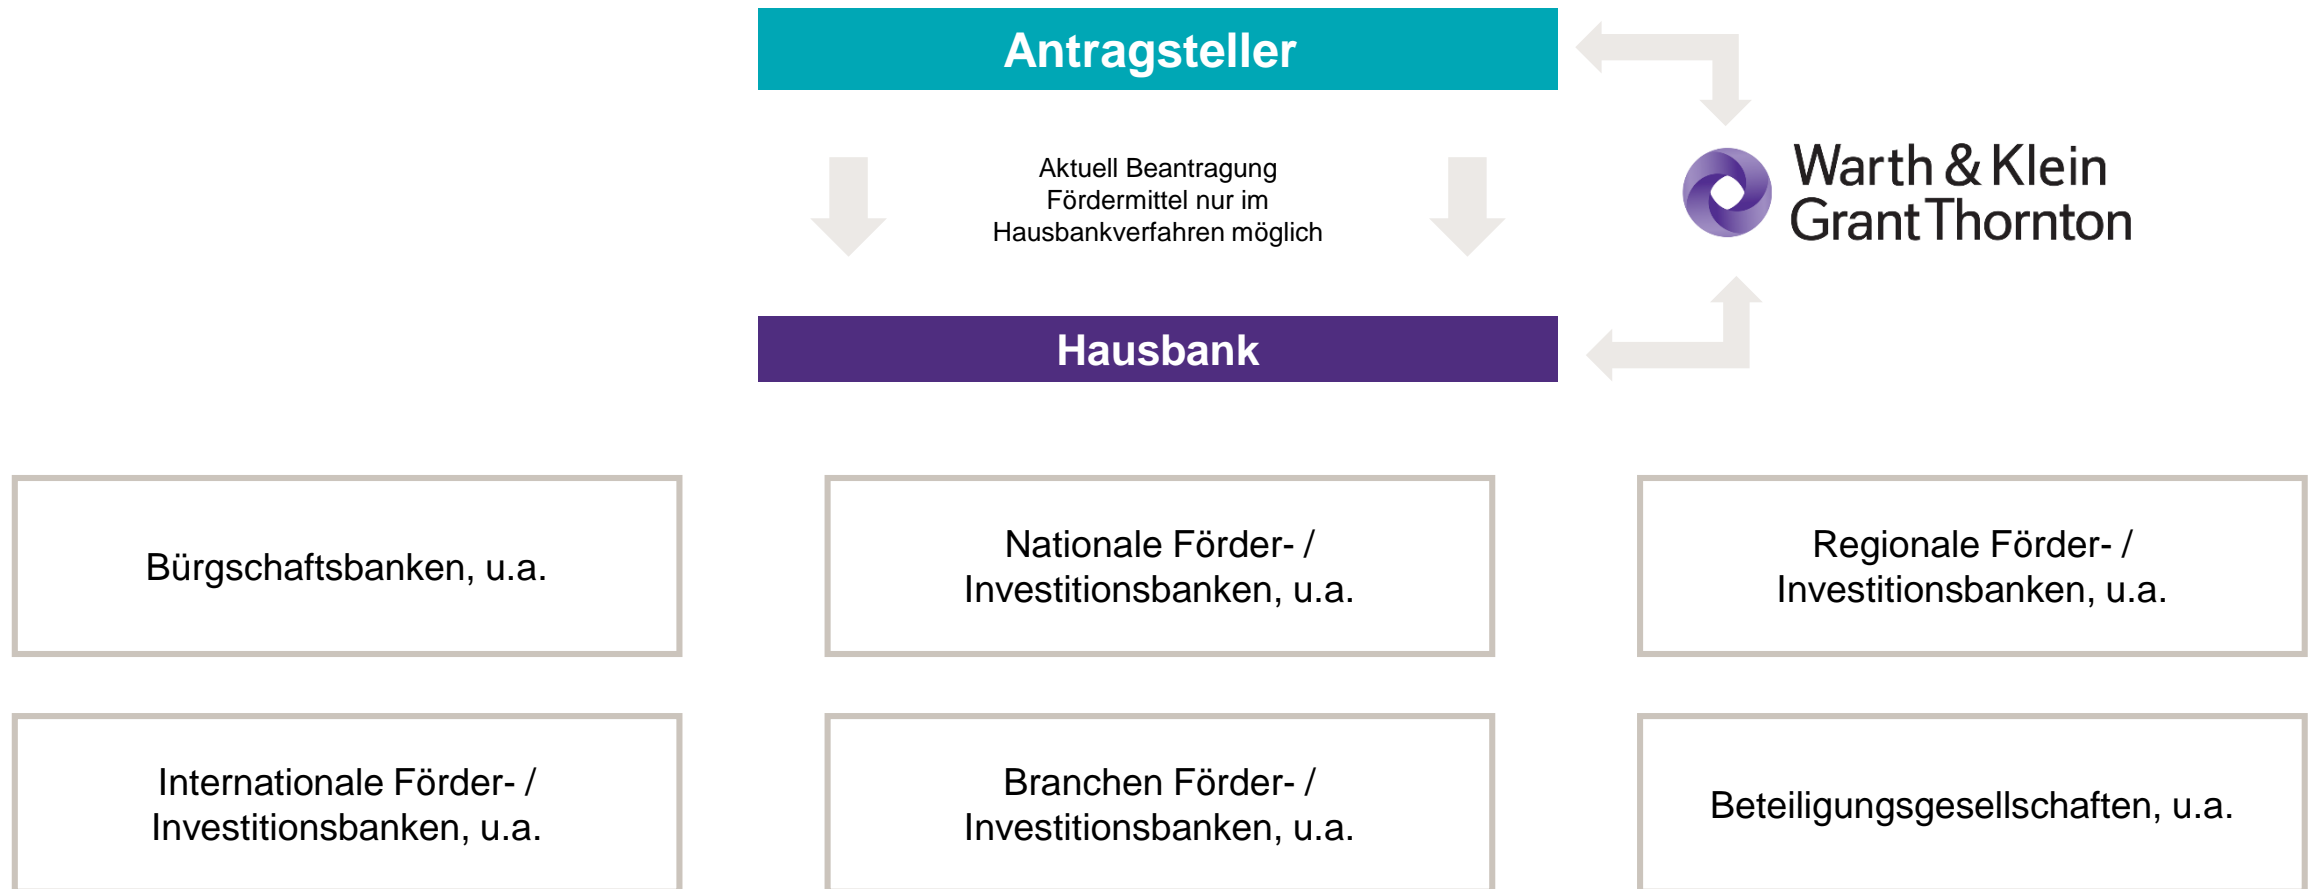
Antragsteller

Aktuell Beantragung Fördermittel nur im Hausbankverfahren möglich

Warth & Klein Grant Thornton

Hausbank

Bürgschaftsbanken, u.a.

Nationale Förder- / Investitionsbanken, u.a.

Regionale Förder- / Investitionsbanken, u.a.

Internationale Förder- / Investitionsbanken, u.a.

Branchen Förder- / Investitionsbanken, u.a.

Beteiligungsgesellschaften, u.a.